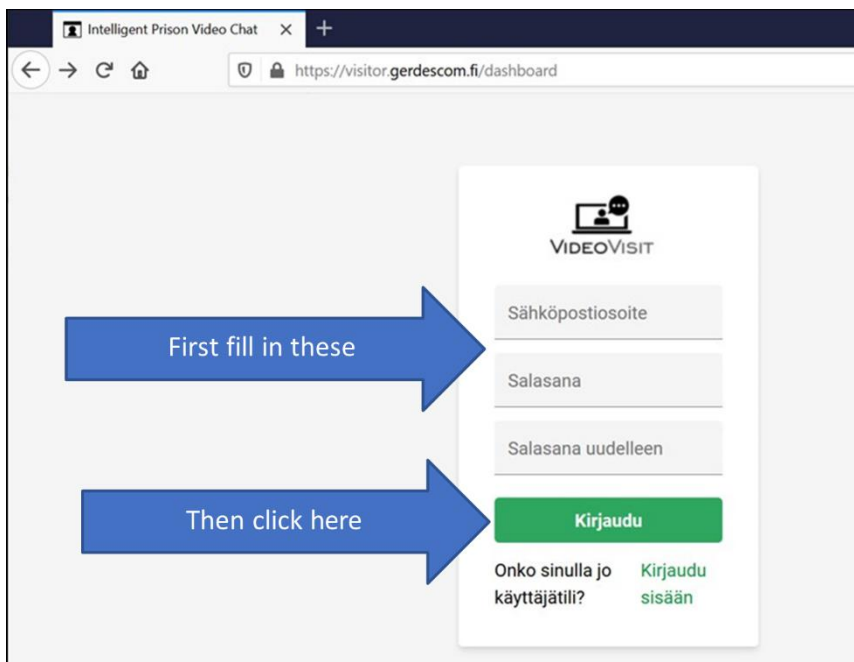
Intelligent Prison Video Chat ×

https://visitor.gerdescom.fi/dashboard

VideoVisit

First fill in these

Sähköpostiosoite

Salasana

Salasana uudelleen

Then click here

Kirjaudu

Onko sinulla jo käyttäjätili?

Kirjaudu sisään